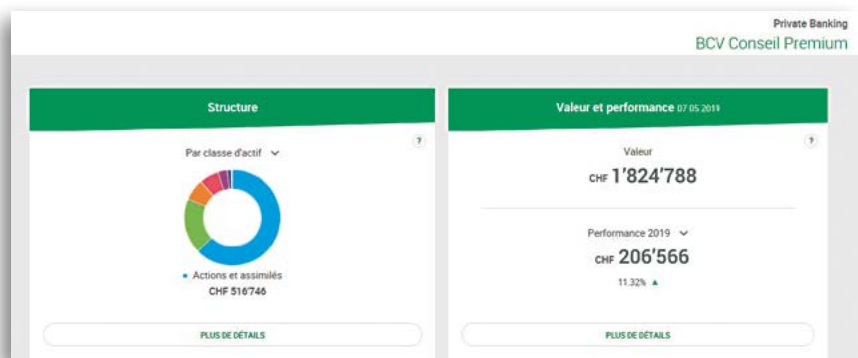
Private Banking
BCV Conseil Premium

Structure

?

Par classe d'actif

Actions et assimilés
CHF 516'746

PLUS DE DÉTAILS

Valeur et performance 07.05.2019

?

Valeur
CHF 1'824'788

Performance 2019
CHF 206'566
11.32% ▲

PLUS DE DÉTAILS